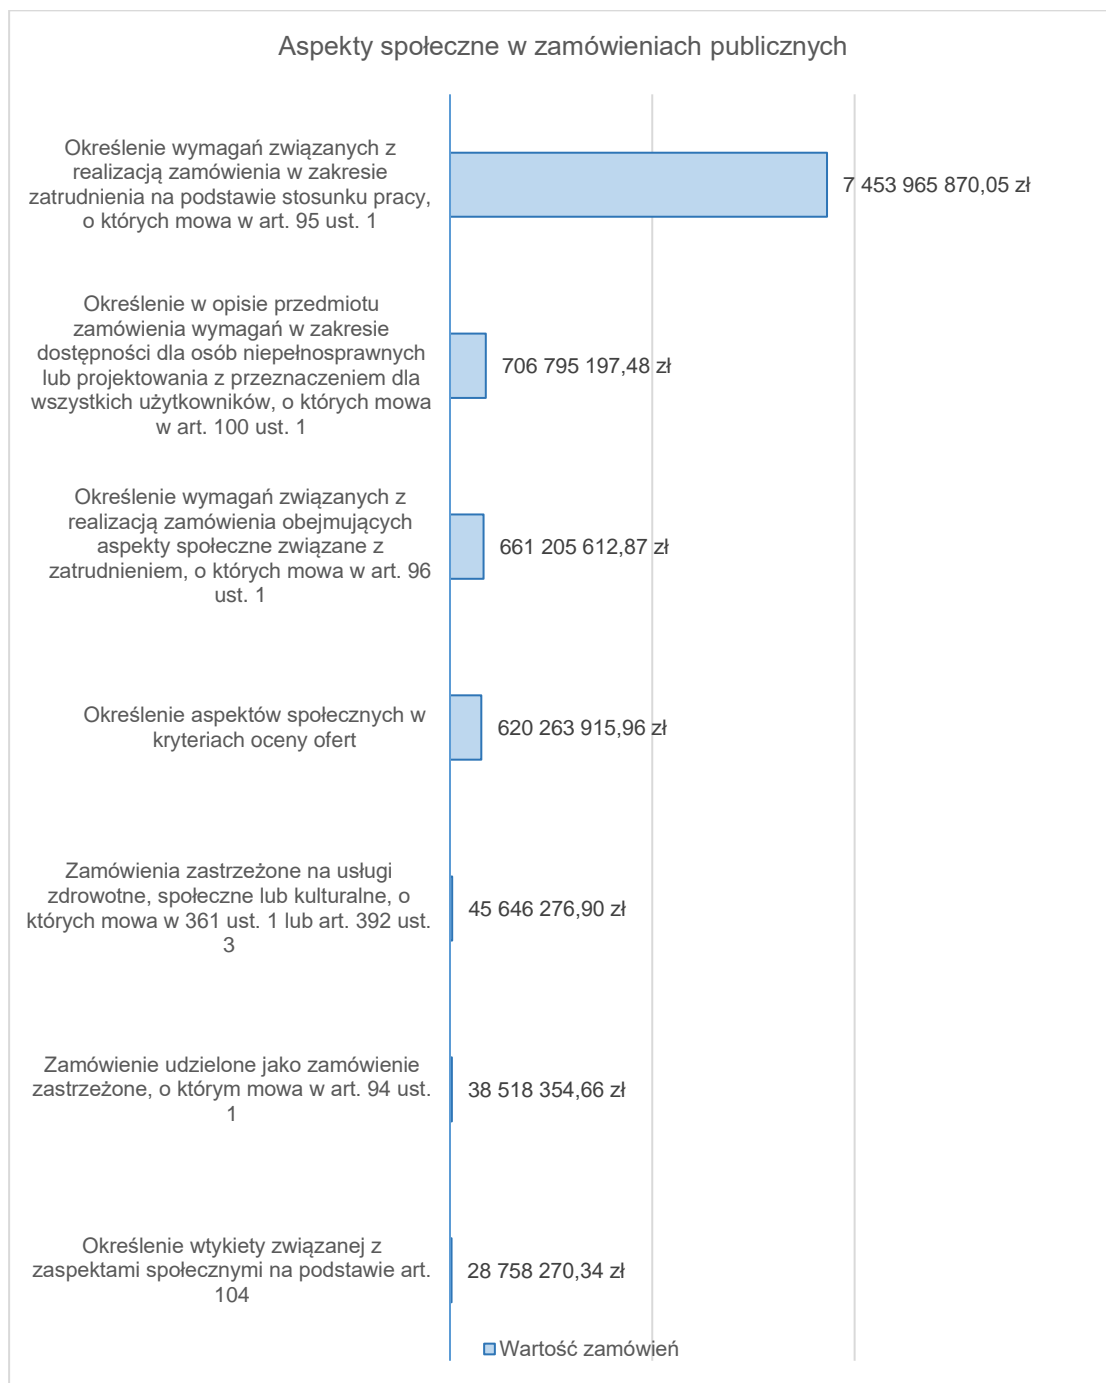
Aspekty społeczne w zamówieniach publicznych

Określenie wymagań związanych z realizacją zamówienia w zakresie zatrudnienia na podstawie stosunku pracy, o których mowa w art. 95 ust. 1

7 453 965 870,05 zł

Określenie w opisie przedmiotu zamówienia wymagań w zakresie dostępności dla osób niepełnosprawnych lub projektowania z przeznaczeniem dla wszystkich użytkowników, o których mowa w art. 100 ust. 1

706 795 197,48 zł

Określenie wymagań związanych z realizacją zamówienia obejmujących aspekty społeczne związane z zatrudnieniem, o których mowa w art. 96 ust. 1

661 205 612,87 zł

Określenie aspektów społecznych w kryteriach oceny ofert

620 263 915,96 zł

Zamówienia zastrzeżone na usługi zdrowotne, społeczne lub kulturalne, o których mowa w 361 ust. 1 lub art. 392 ust. 3

45 646 276,90 zł

Zamówienie udzielone jako zamówienie zastrzeżone, o którym mowa w art. 94 ust. 1

38 518 354,66 zł

Określenie wtykiety związanej z zaspektami społecznymi na podstawie art. 104

28 758 270,34 zł

Wartość zamówień